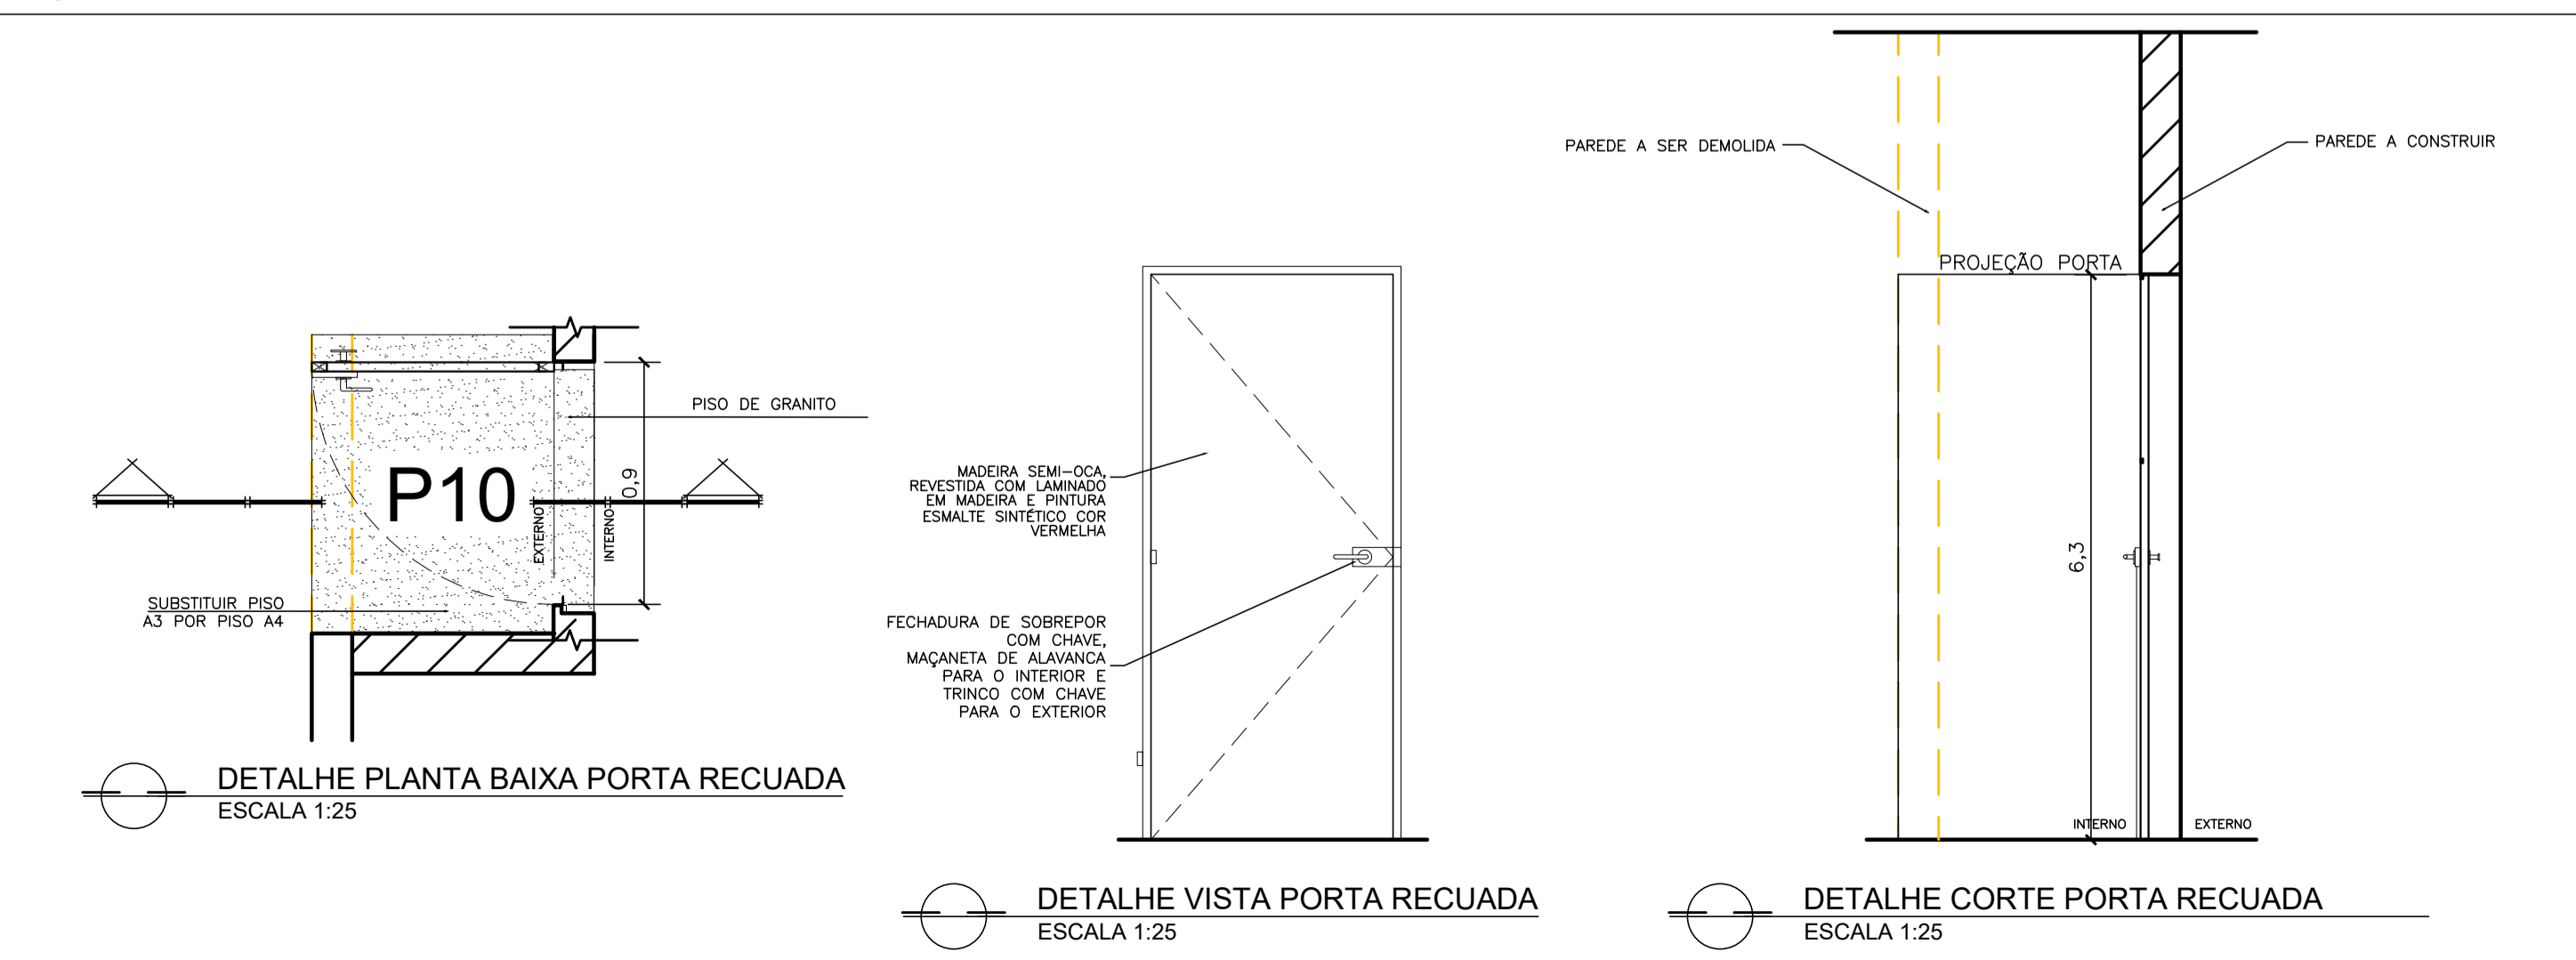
PAREDE A SER DEMOLIDA

PAREDE A CONSTRUIR

PROJEÇÃO PORTA

PISO DE GRANITO

P10

0,9

EXTERNO

INTERNO

SUBSTITUIR PISO A3 POR PISO A4

MADEIRA SEMI-OCA, REVESTIDA COM LAMINADO EM MADEIRA E PINTURA ESMALTE SINTÉTICO COR VERMELHA

FECHADURA DE SOBREPOR COM CHAVE, MAÇANETA DE ALAVANCA PARA O INTERIOR E TRINCO COM CHAVE PARA O EXTERIOR

6,3

INTERNO

EXTERNO

DETALHE PLANTA BAIXA PORTA RECUADA
ESCALA 1:25

DETALHE VISTA PORTA RECUADA
ESCALA 1:25

DETALHE CORTE PORTA RECUADA
ESCALA 1:25